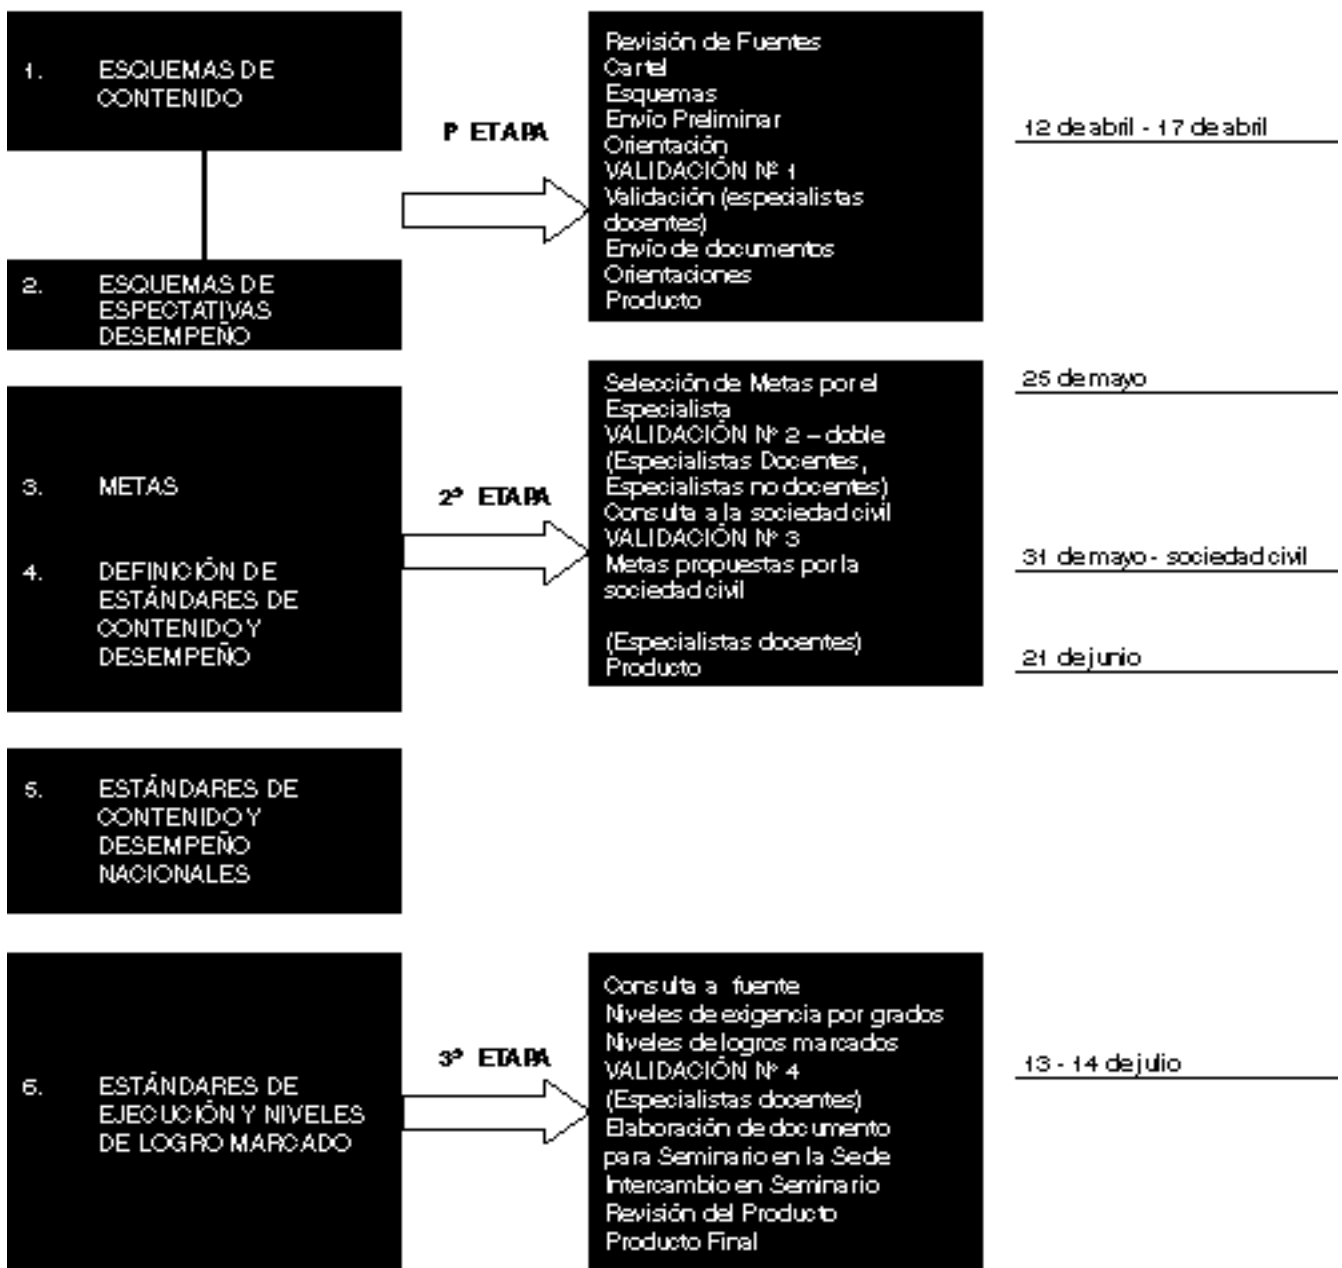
1. ESQUEMAS DE CONTENIDO

2. ESQUEMAS DE ESPECTATIVAS DESEMPEÑO

1ª ETAPA

Revisión de Fuentes
Cartel
Esquemas
Envío Preliminar
Orientación
VALIDACIÓN Nº 1
Validación (especialistas docentes)
Envío de documentos
Orientaciones
Producto

12 de abril - 17 de abril

3. METAS

4. DEFINICIÓN DE ESTÁNDARES DE CONTENIDO Y DESEMPEÑO

2ª ETAPA

Selección de Metas por el Especialista
VALIDACIÓN Nº 2 – doble (Especialistas Docentes, Especialistas no docentes)
Consulta a la sociedad civil
VALIDACIÓN Nº 3
Metas propuestas por la sociedad civil

(Especialistas docentes)
Producto

25 de mayo

31 de mayo - sociedad civil

21 de junio

5. ESTÁNDARES DE CONTENIDO Y DESEMPEÑO NACIONALES

6. ESTÁNDARES DE EJECUCIÓN Y NIVELES DE LOGRO MARCADO

3ª ETAPA

Consulta a fuente
Niveles de exigencia por grados
Niveles de logros marcados
VALIDACIÓN Nº 4
(Especialistas docentes)
Elaboración de documento para Seminario en la Sede
Intercambio en Seminario
Revisión del Producto
Producto Final

13 - 14 de julio